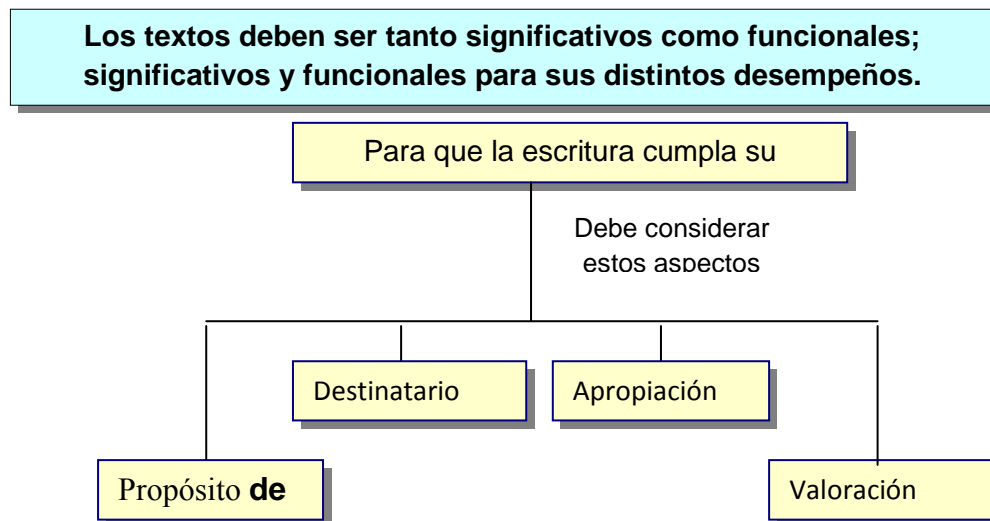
Los textos deben ser tanto significativos como funcionales; significativos y funcionales para sus distintos desempeños.

Para que la escritura cumpla su

Debe considerar estos aspectos

Destinatario

Apropiación

Propósito de

Valoración